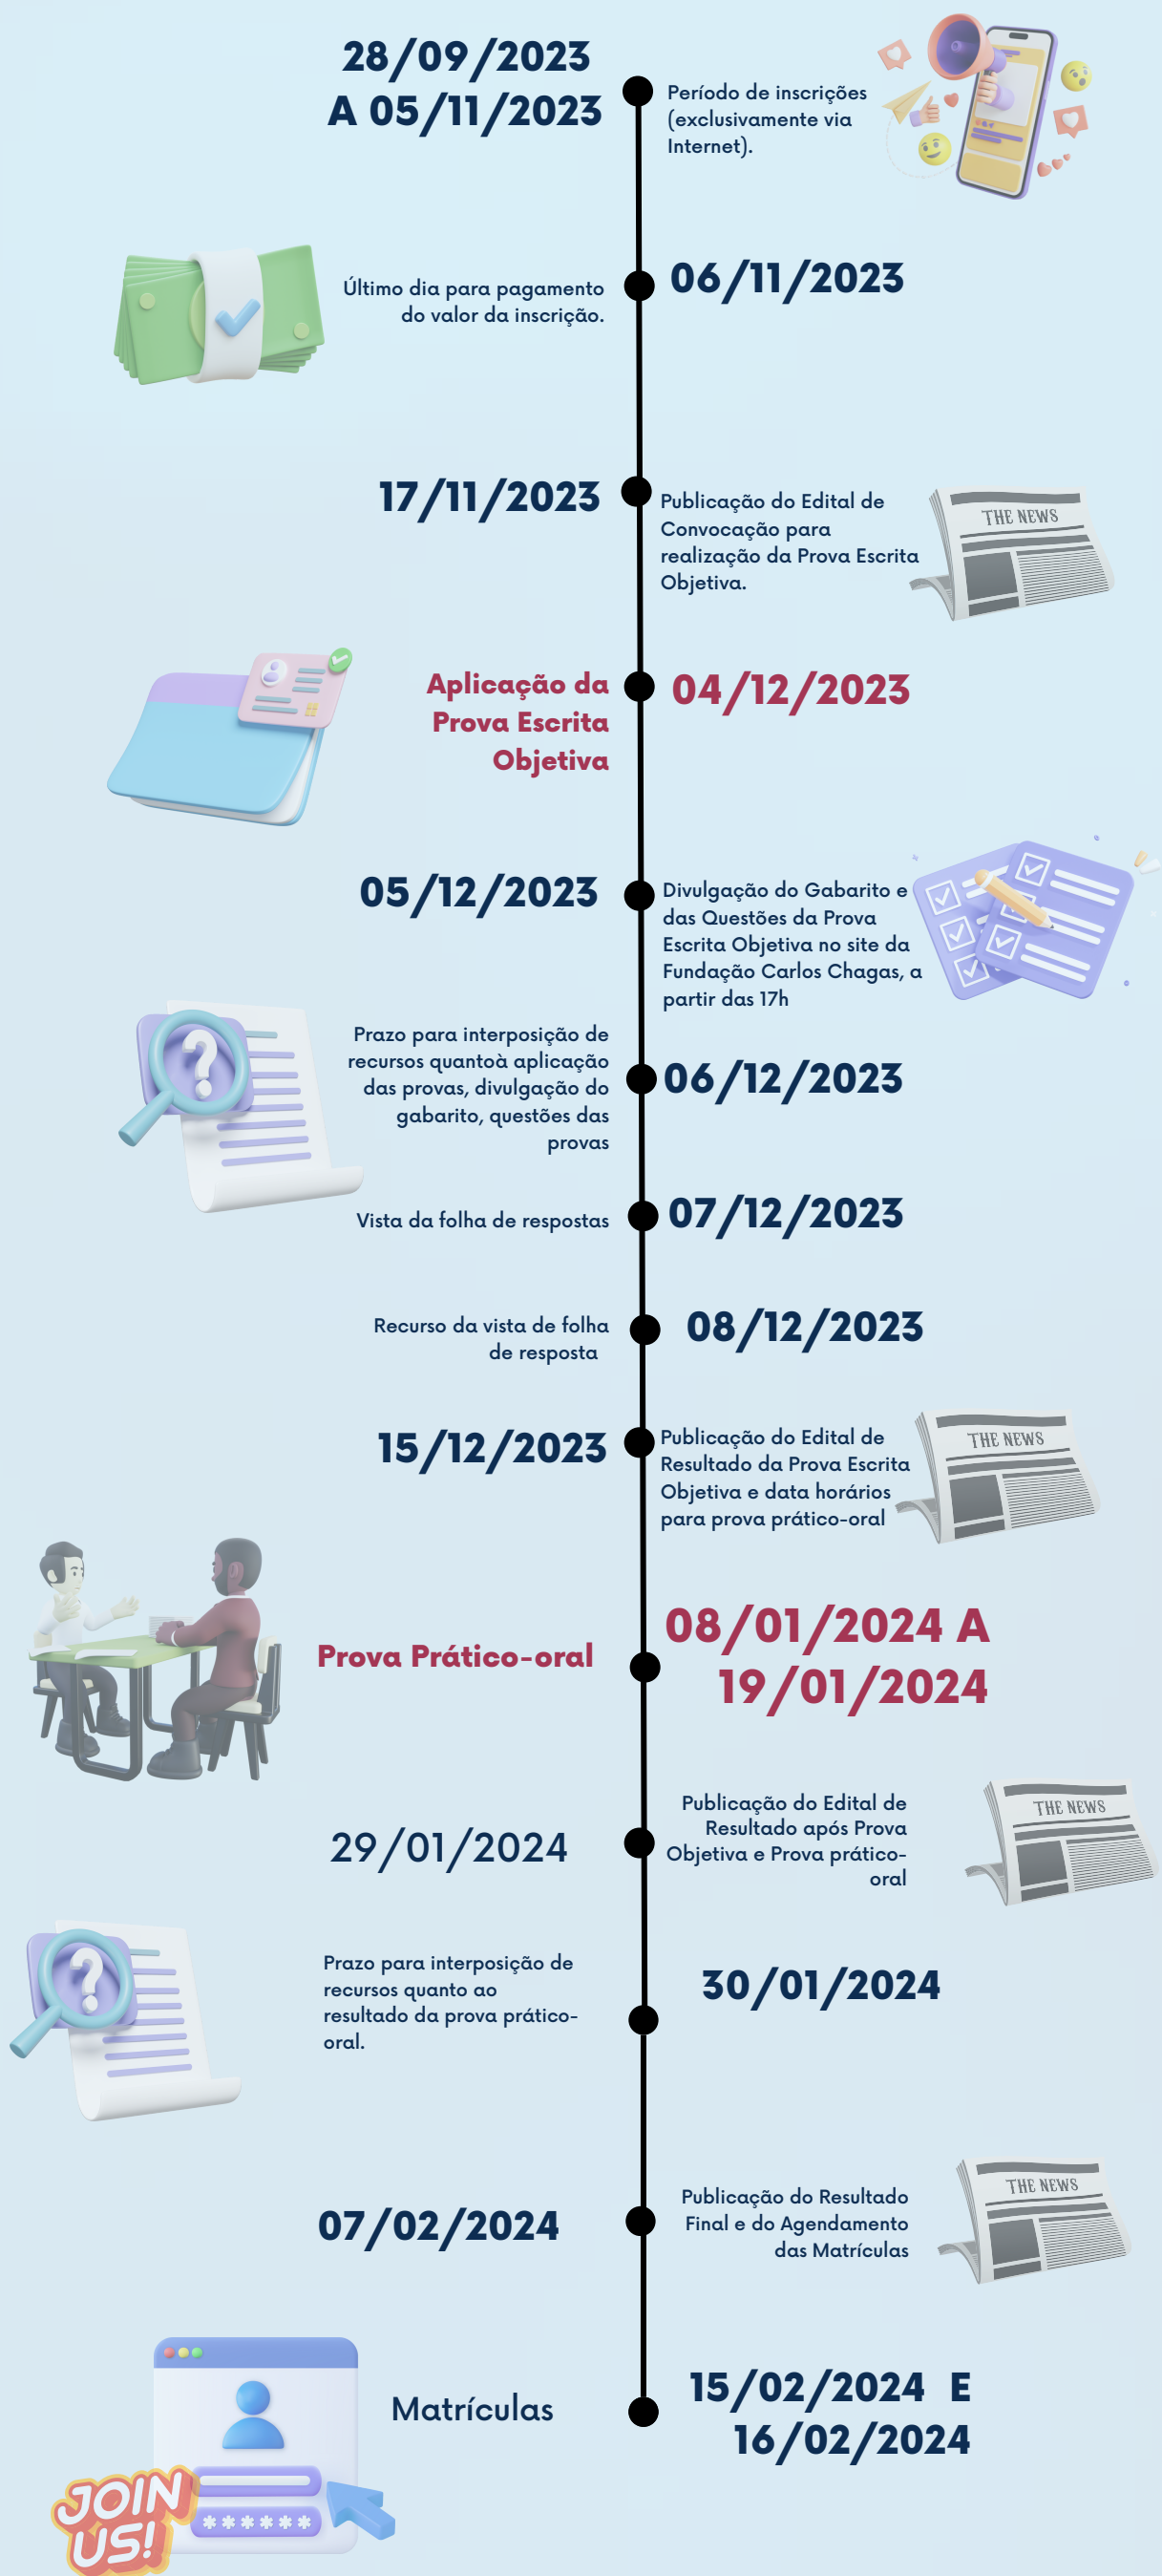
28/09/2023 A 05/11/2023

Período de inscrições (exclusivamente via Internet).

Último dia para pagamento do valor da inscrição.

06/11/2023

17/11/2023

Publicação do Edital de Convocação para realização da Prova Escrita Objetiva.

THE NEWS

Aplicação da Prova Escrita Objetiva

04/12/2023

05/12/2023

Divulgação do Gabarito e das Questões da Prova Escrita Objetiva no site da Fundação Carlos Chagas, a partir das 17h

Prazo para interposição de recursos quantoà aplicação das provas, divulgação do gabarito, questões das provas

06/12/2023

Vista da folha de respostas

07/12/2023

Recurso da vista de folha de resposta

08/12/2023

15/12/2023

Publicação do Edital de Resultado da Prova Escrita Objetiva e data horários para prova prático-oral

THE NEWS

Prova Prático-oral

08/01/2024 A 19/01/2024

Publicação do Edital de Resultado após Prova Objetiva e Prova prático-oral

THE NEWS

29/01/2024

Prazo para interposição de recursos quanto ao resultado da prova prático-oral.

30/01/2024

07/02/2024

Publicação do Resultado Final e do Agendamento das Matrículas

THE NEWS

Matrículas

15/02/2024 E 16/02/2024

JOIN US!

******